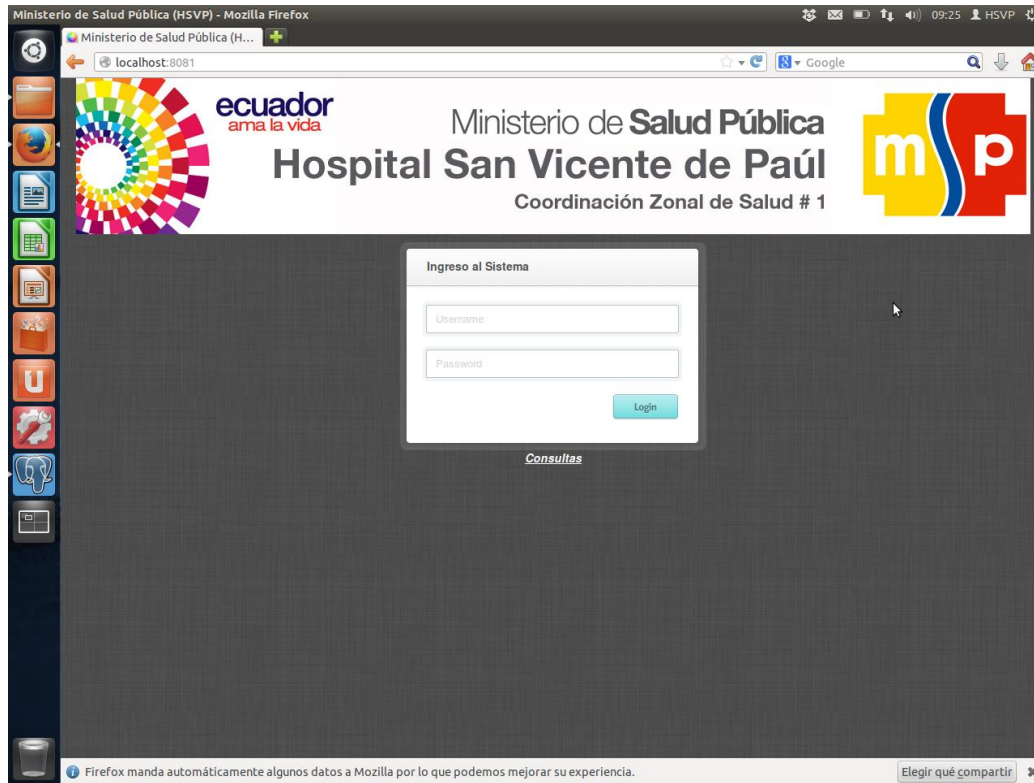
Ministerio de Salud Pública (HSVP) - Mozilla Firefox

09:25 HSVP

Ministerio de Salud Pública (H...

localhost:8081

Google

ecuador
ama la vida

Ministerio de Salud Pública
Hospital San Vicente de Paúl
Coordinación Zonal de Salud # 1

m p

Ingreso al Sistema

Username

Password

Login

Consultas

Firefox manda automáticamente algunos datos a Mozilla por lo que podemos mejorar su experiencia.

Elegir qué compartir